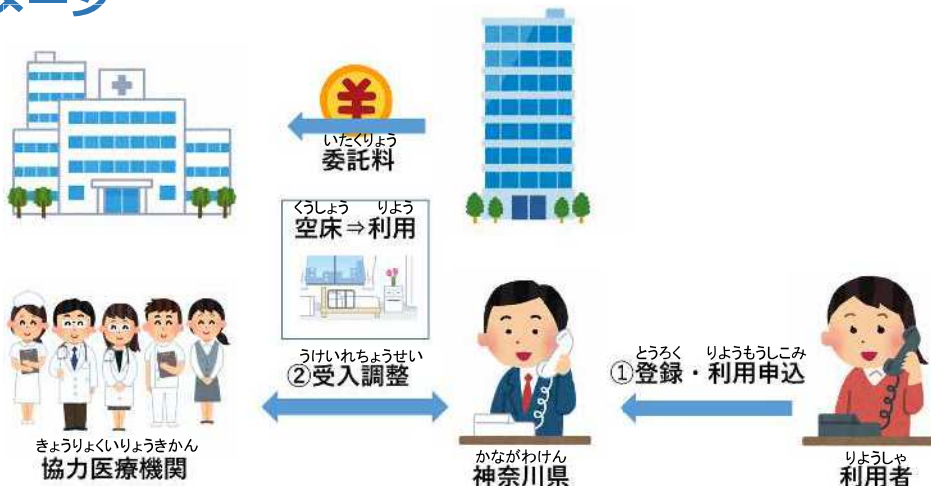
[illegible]

¥

いたくりょう
委託料

くうしょう りよう
空床⇒利用

うけいれちょうせい
②受入調整

とうろく りようもうしこみ
①登録・利用申込

きょうりょくいりょうきかん
協力医療機関

かながわけん
神奈川県

りようしゃ
利用者